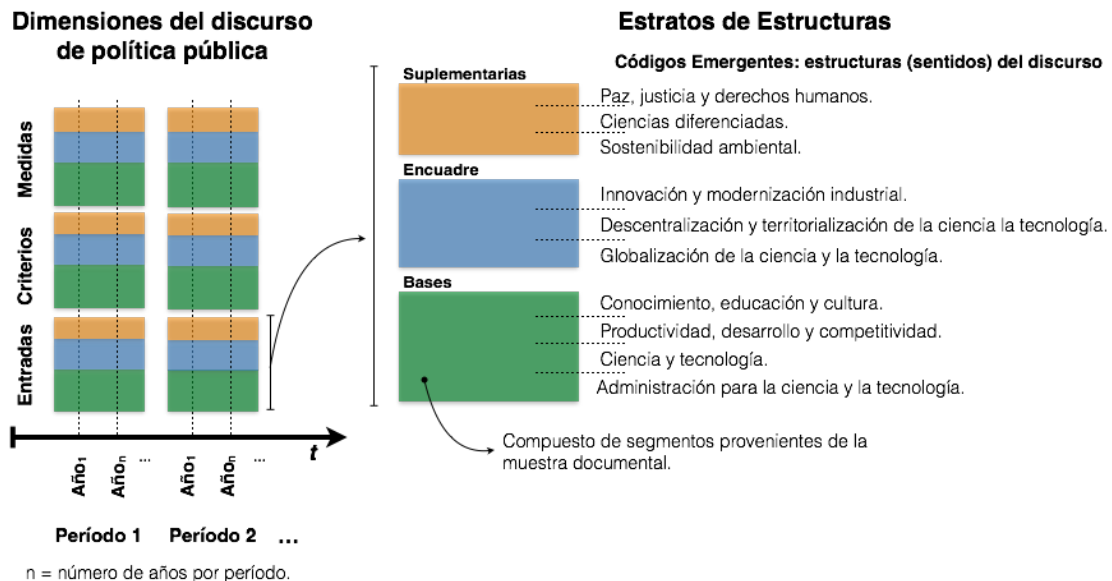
Dimensiones del discurso de política pública

Medidas

Criterios

Entradas

$t$

Año$_1$ Año$_n$ ... Año$_1$ Año$_n$ ...

Período 1 Período 2 ...

n = número de años por período.

Estratos de Estructuras

Códigos Emergentes: estructuras (sentidos) del discurso

Suplementarias

Paz, justicia y derechos humanos.
Ciencias diferenciadas.
Sostenibilidad ambiental.

Encuadre

Innovación y modernización industrial.
Descentralización y territorialización de la ciencia la tecnología.
Globalización de la ciencia y la tecnología.

Bases

Conocimiento, educación y cultura.
Productividad, desarrollo y competitividad.
Ciencia y tecnología.
Administración para la ciencia y la tecnología.

Compuesto de segmentos provenientes de la muestra documental.